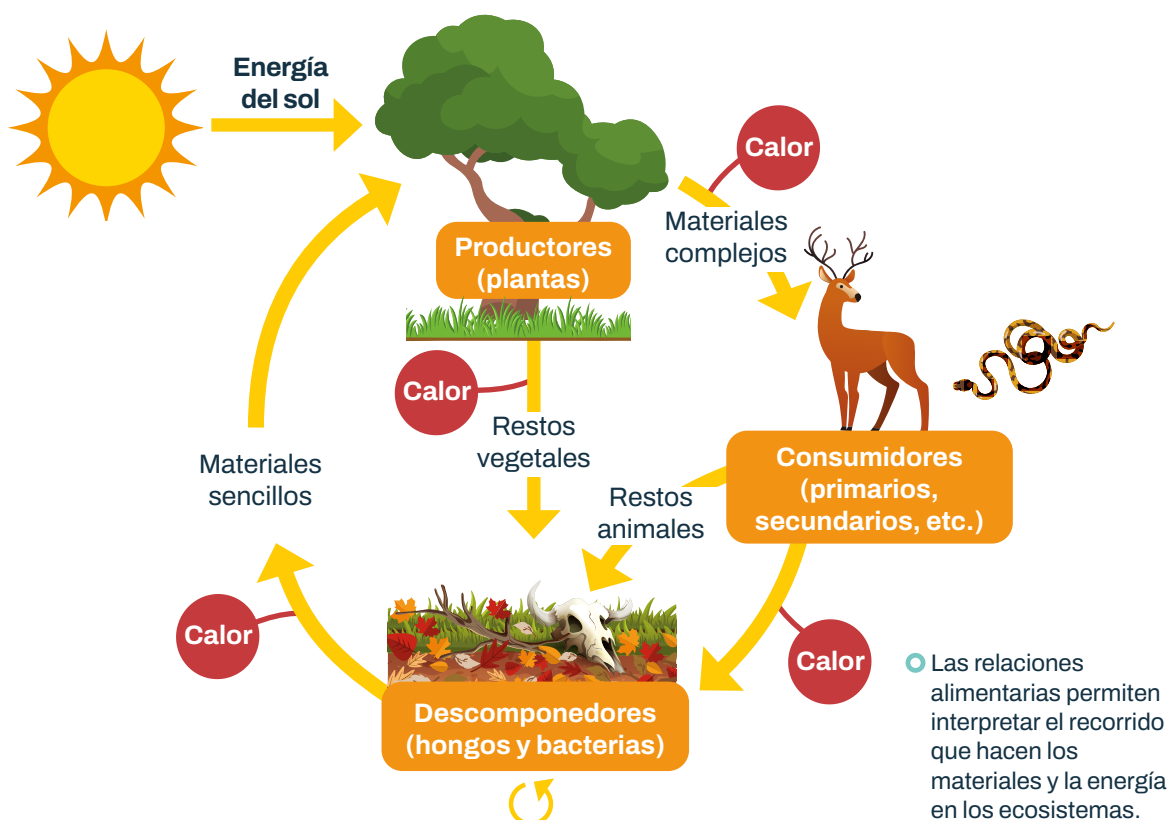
Energía del sol

Productores (plantas)

Calor

Materiales complejos

Calor

Restos vegetales

Materiales sencillos

Consumidores (primarios, secundarios, etc.)

Restos animales

Calor

Calor

Descomponedores (hongos y bacterias)

Las relaciones alimentarias permiten interpretar el recorrido que hacen los materiales y la energía en los ecosistemas.